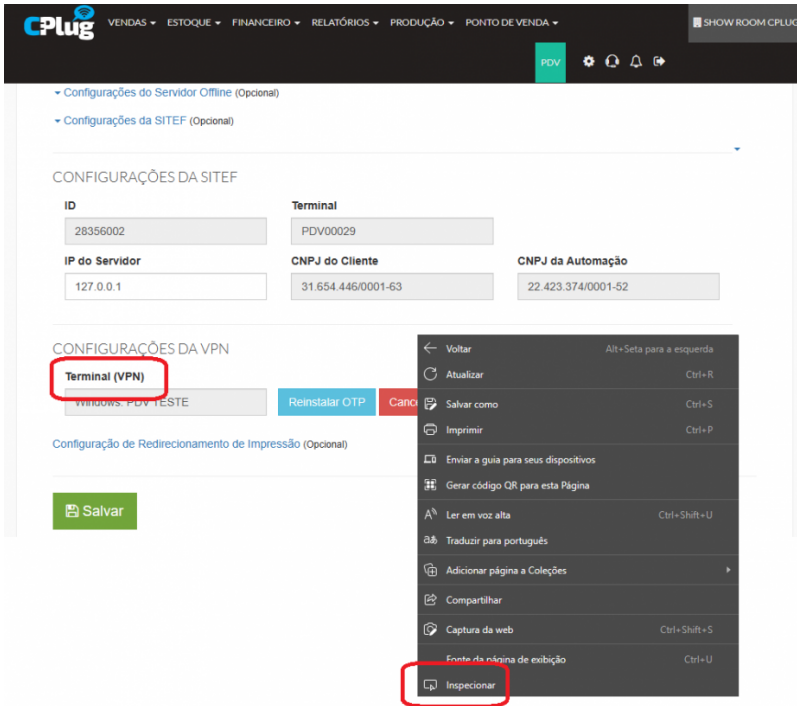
CPlug VENDAS ▾ ESTOQUE ▾ FINANCEIRO ▾ RELATÓRIOS ▾ PRODUÇÃO ▾ PONTO DE VENDA ▾ SHOW ROOM CPLUG

PDV

▾ Configurações do Servidor Offline (Opcional)

▾ Configurações da SITEF (Opcional)

CONFIGURAÇÕES DA SITEF

ID
28356002

Terminal
PDV00029

IP do Servidor
127.0.0.1

CNPJ do Cliente
31.654.446/0001-63

CNPJ da Automação
22.423.374/0001-52

CONFIGURAÇÕES DA VPN

Terminal (VPN)
Windows: PDV TESTE

Reinstalar OTP

Canc

Configuração de Redirecionamento de Impressão (Opcional)

Salvar

| | |
|---|---|
| Voltar | Alt+Seta para a esquerda |
| Atualizar | Ctrl+R |
| Salvar como | Ctrl+S |
| Imprimir | Ctrl+P |
| Enviar a guia para seus dispositivos | |
| Gerar código QR para esta Página | |
| Ler em voz alta | Ctrl+Shift+U |
| Traduzir para português | |
| Adicionar página a Coleções | |
| Compartilhar | |
| Captura da web | Ctrl+Shift+S |
| Fonte da página de exibição | Ctrl+U |
| Inspecionar | |